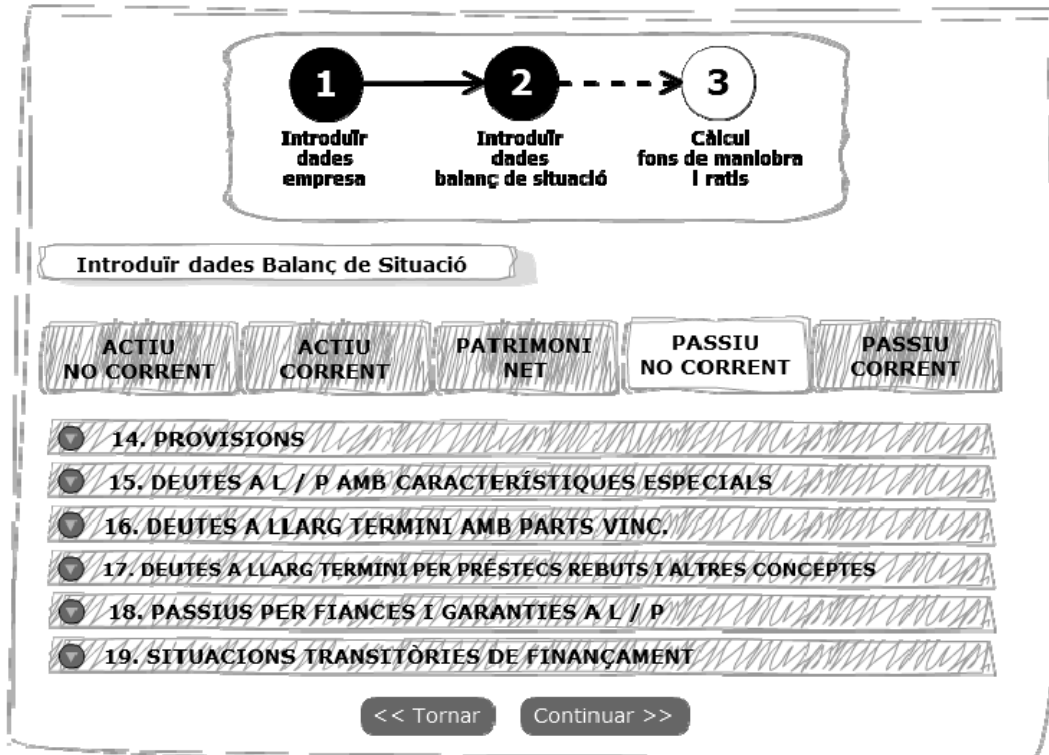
1

Introduïr dades empresa

2

Introduïr dades balanç de situació

3

Càlcul fons de maniobra i ratis

Introduïr dades Balanç de Situació

ACTIU NO CORRENT

ACTIU CORRENT

PATRIMONI NET

PASSIU NO CORRENT

PASSIU CORRENT

14. PROVISIONS

15. DEUTES A L / P AMB CARACTERÍSTIQUES ESPECIALS

16. DEUTES A LLARG TERMINI AMB PARTS VINC.

17. DEUTES A LLARG TERMINI PER PRÉSTECS REBUTS I ALTRES CONCEPTES

18. PASSIUS PER FIANCES I GARANTIES A L / P

19. SITUACIONS TRANSITÒRIES DE FINANÇAMENT

<< Tornar

Continuar >>